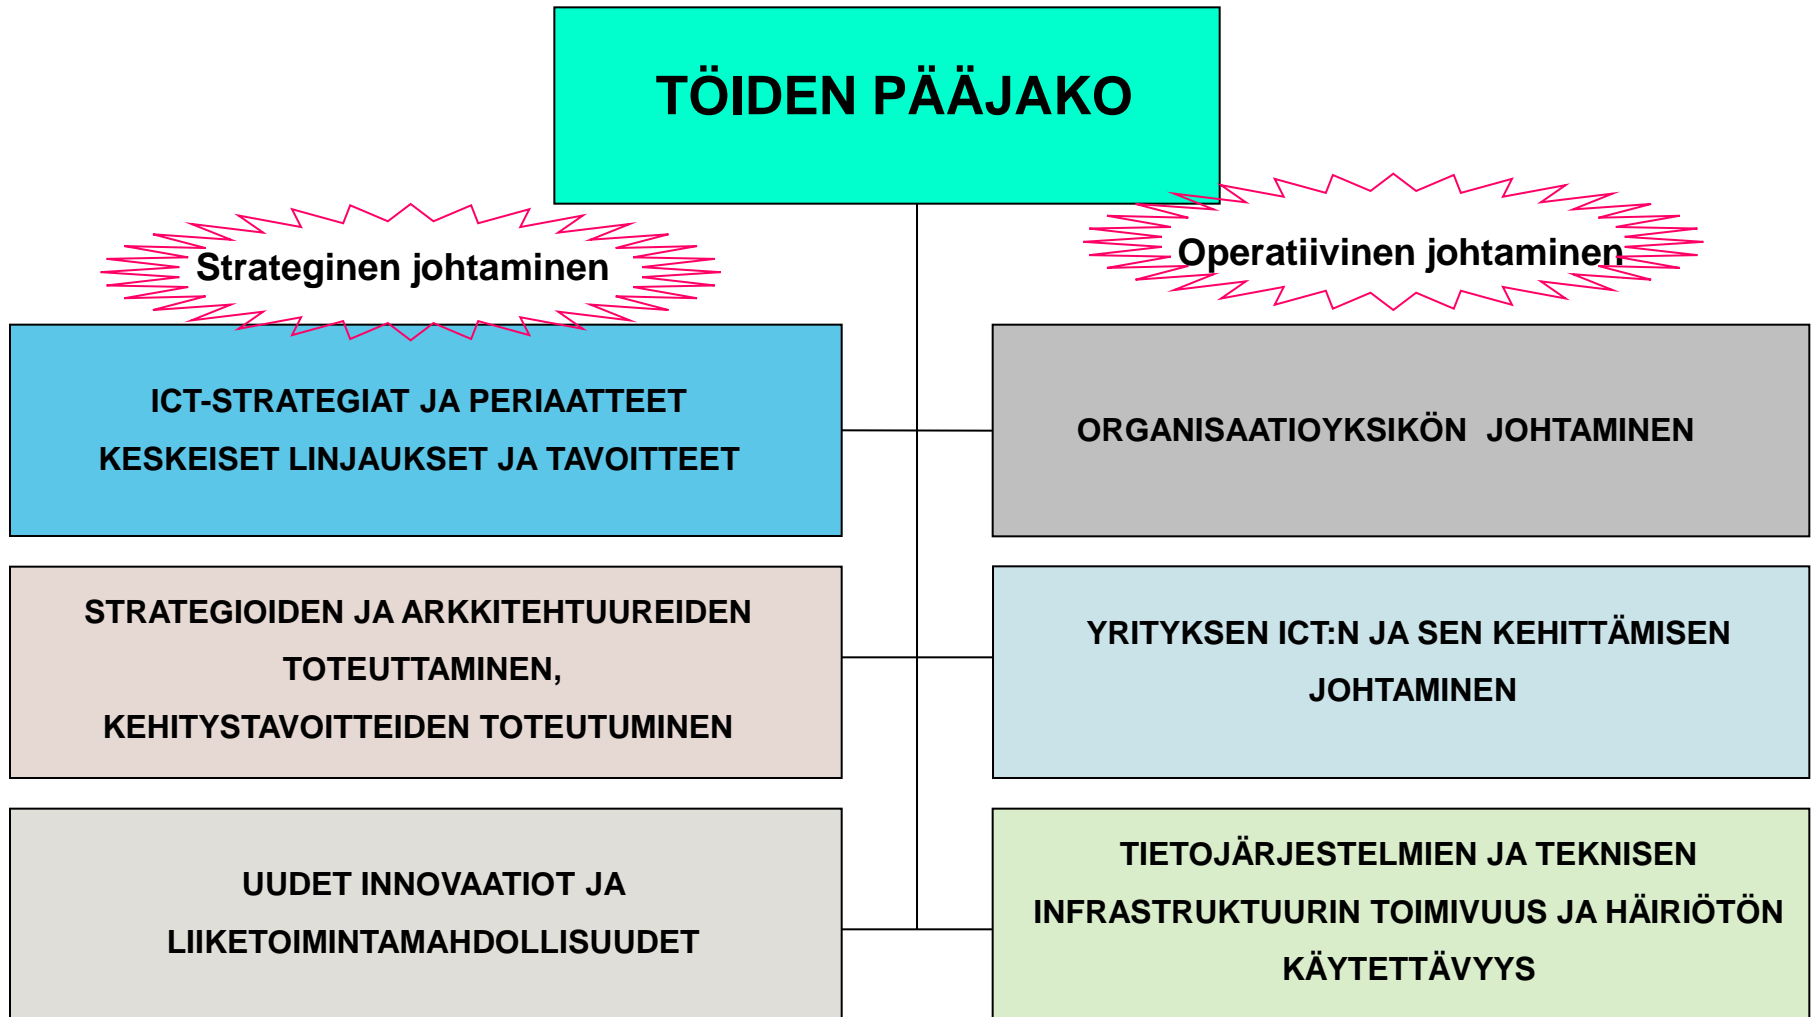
TÖIDEN PÄÄJAKO

Strateginen johtaminen

Operatiivinen johtaminen

ICT-STRATEGIAT JA PERIAATTEET
KESKEISET LINJAUKSET JA TAVOITTEET

ORGANISAATIOYKSIKÖN JOHTAMINEN

STRATEGIOIDEN JA ARKKITEHTUUREIDEN TOTEUTTAMINEN,
KEHITYSTAVOITTEIDEN TOTEUTUMINEN

YRITYKSEN ICT:N JA SEN KEHITTÄMISEN JOHTAMINEN

UUDET INNOVAATIOT JA LIIKETOIMINTAMAHDOLLISUUDET

TIETOJÄRJESTELMIEN JA TEKNISEN INFRASTRUKTUURIN TOIMIVUUS JA HÄIRIÖTÖN KÄYTETTÄVYYS